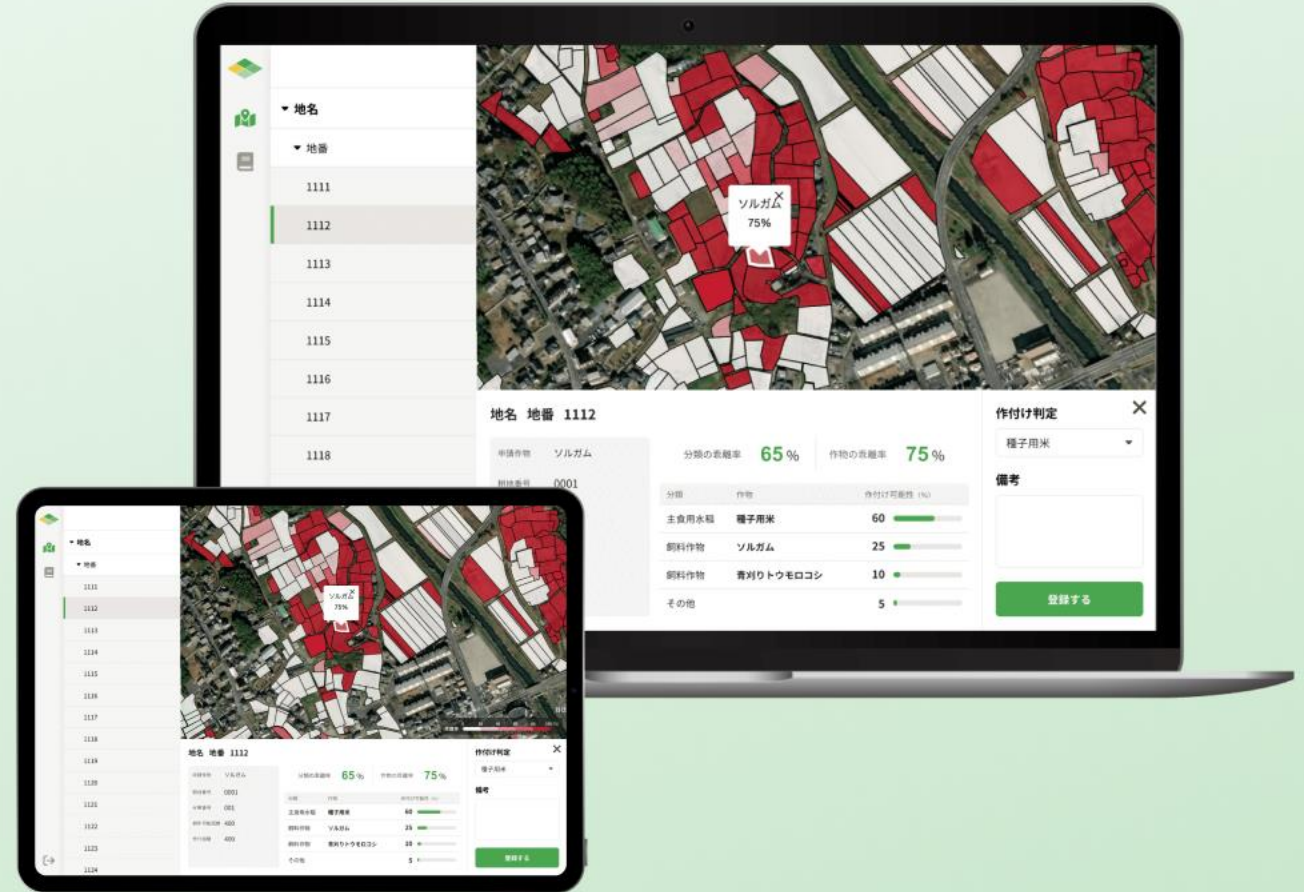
▾ 地名

▾ 地番

1111

1112

1113

1114

1115

1116

1117

1118

ソルガム
75%

地名 地番 1112

申請作物 ソルガム

耕地番号 0001

分類の乖離率 65 %

作物の乖離率 75 %

| 分類 | 作物 | 作付け可能性（%） |
|---|---|---|
| 主食用水稲 | 種子用米 | 60 |
| 飼料作物 | ソルガム | 25 |
| 飼料作物 | 青刈りトウモロコシ | 10 |
| その他 | | 5 |

作付け判定

種子用米

備考

登録する

▾ 地名

▾ 地番

1111

1112

1113

1114

1115

1116

1117

1118

1119

1120

1121

1122

1123

1124

ソルガム
75%

地名 地番 1112

申請作物 ソルガム

耕地番号 0001

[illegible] 001

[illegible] 400

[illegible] 400

分類の乖離率 65 %

作物の乖離率 75 %

| 分類 | 作物 | 作付け可能性（%） |
|---|---|---|
| 主食用水稲 | 種子用米 | 60 |
| 飼料作物 | ソルガム | 25 |
| 飼料作物 | 青刈りトウモロコシ | 10 |
| その他 | | 5 |

作付け判定

種子用米

備考

登録する